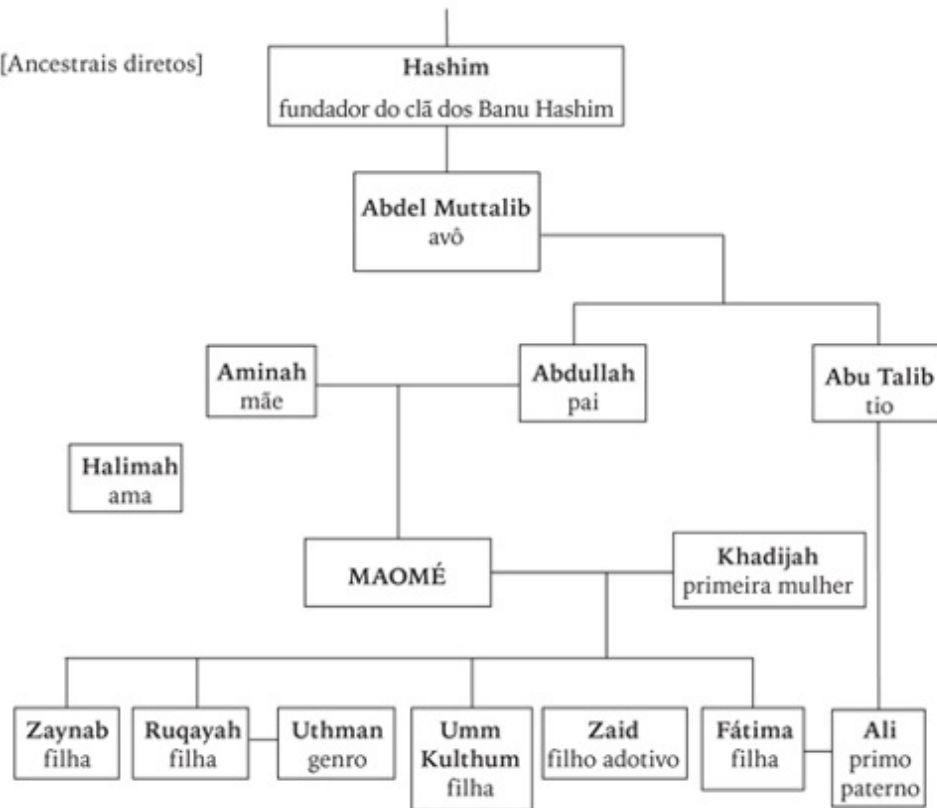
[Ancestrais diretos]

Hashim
fundador do clã dos Banu Hashim

Abdel Muttalib
avô

Aminah
mãe

Abdullah
pai

Abu Talib
tio

Halimah
ama

MAOMÉ

Khadijah
primeira mulher

Zaynab
filha

Ruqayah
filha

Uthman
genro

Umm Kulthum
filha

Zaid
filho adotivo

Fátima
filha

Ali
primo paterno